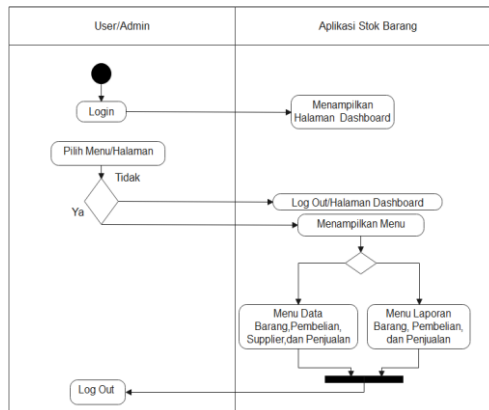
User/Admin

Aplikasi Stok Barang

Login

Menampilkan Halaman Dashboard

Pilih Menu/Halaman

Tidak

Ya

Log Out/Halaman Dashboard

Menampilkan Menu

Menu Data Barang,Pembelian, Supplier,dan Penjualan

Menu Laporan Barang, Pembelian, dan Penjualan

Log Out